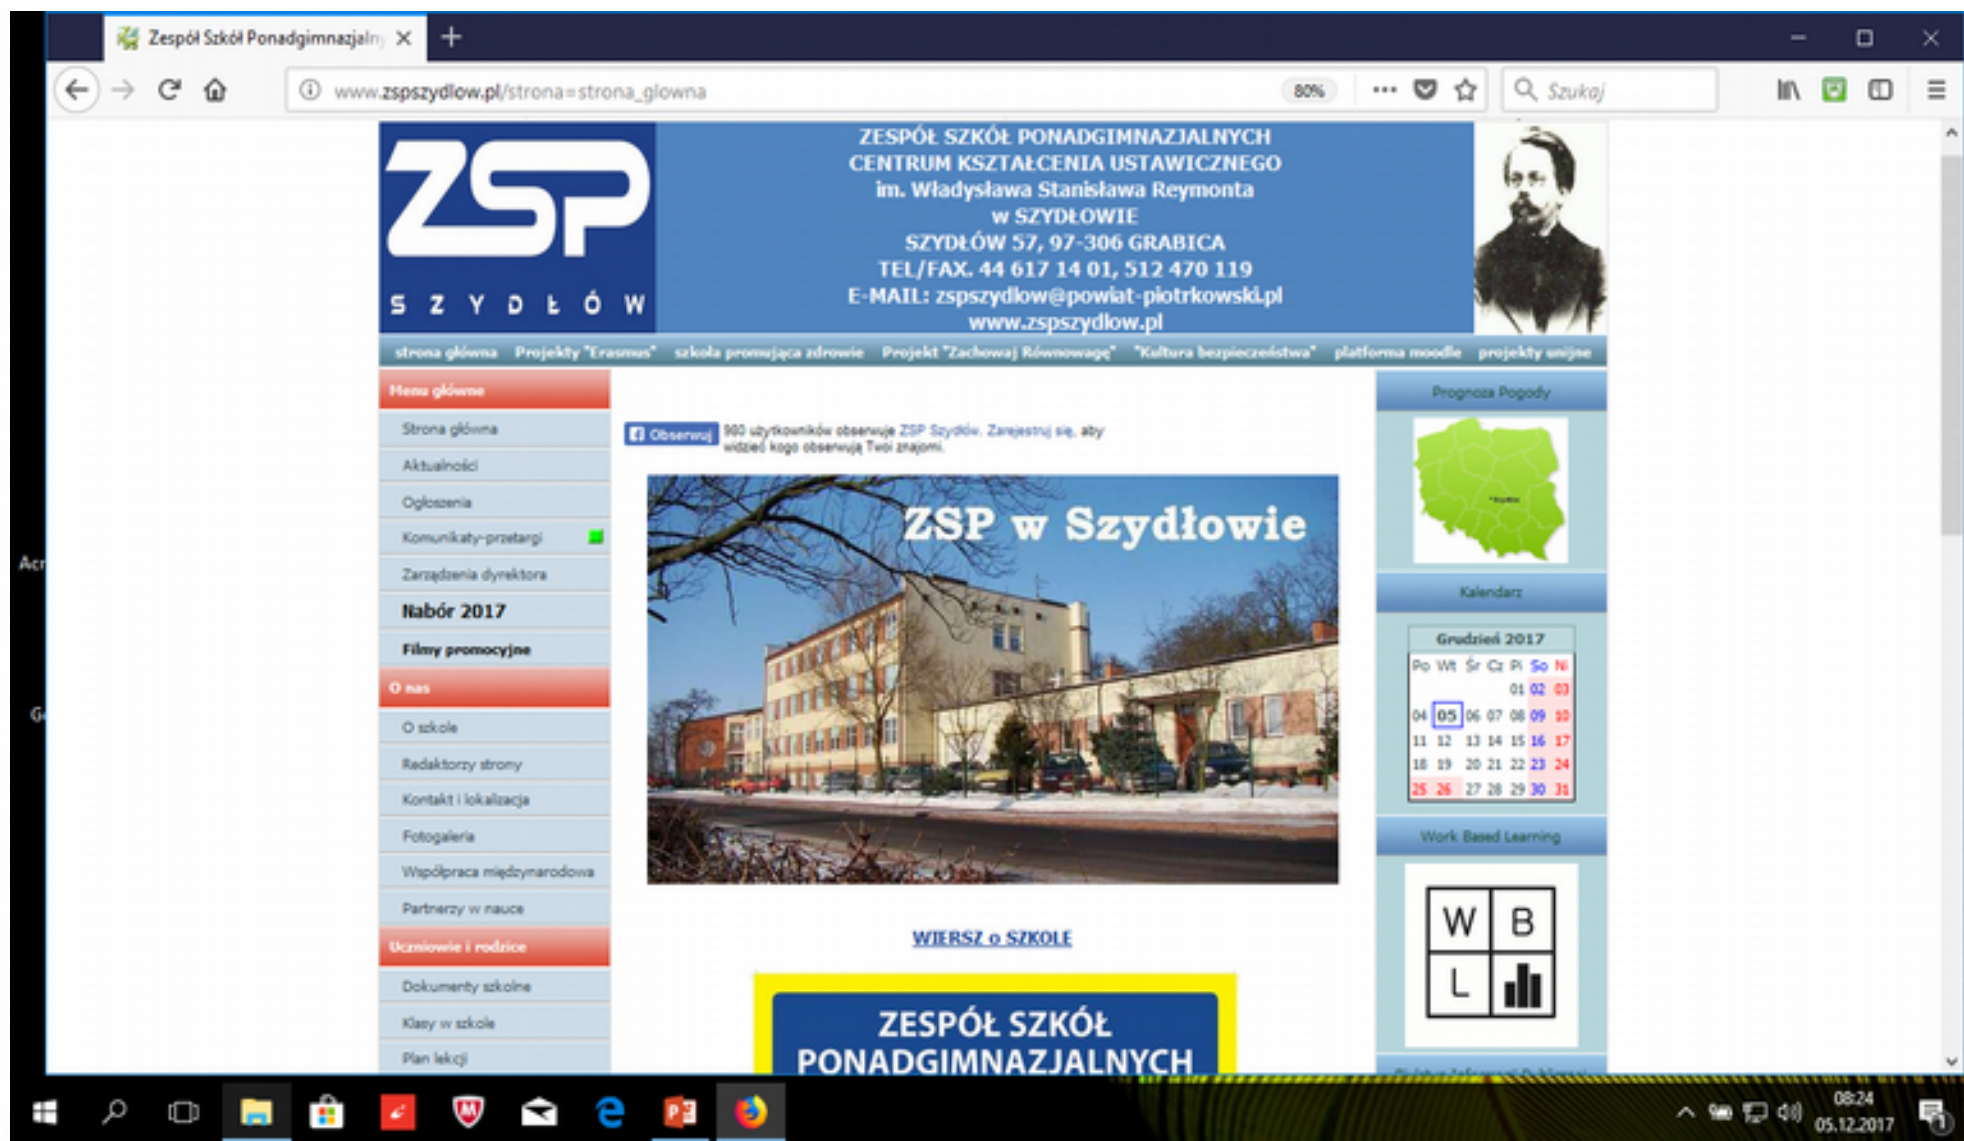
Zespół Szkół Ponadgimnazjaln ×
+

www.zspszydlow.pl/strona=strona_glowna
80%
Szukaj

ZSP
S Z Y D Ł Ó W

ZESPÓŁ SZKÓŁ PONADGIMNAZJALNYCH
CENTRUM KSZTAŁCENIA USTAWICZNEGO
im. Władysława Stanisława Reymonta
w SZYDŁOWIE
SZYDŁÓW 57, 97-306 GRABICA
TEL/FAX. 44 617 14 01, 512 470 119
E-MAIL: zspszydlow@powiat-piotrkowski.pl
www.zspszydlow.pl

strona główna Projekty "Erasmus" szkoła promująca zdrowie Projekt "Zachowaj Równowagę" "Kultura bezpieczeństwa" platforma moodle projekty unijne

Menu główne
Strona główna
Aktualności
Ogłoszenia
Komunikaty-przetargi
Zarządzenia dyrektora
Nabór 2017
Filmy promocyjne
O nas
O szkole
Redaktorzy strony
Kontakt i lokalizacja
Fotogaleria
Współpraca międzynarodowa
Partnerzy w nauce
Uczniowie i rodzice
Dokumenty szkolne
Klasy w szkole
Plan lekcji

Obserwuj 980 użytkowników obserwuje ZSP Szydłów. Zarejestruj się, aby widzieć kogo obserwują Twoi znajomi.

ZSP w Szydłowie

WIERSZ o SZKOLE

ZESPÓŁ SZKÓŁ
PONADGIMNAZJALNYCH

Prognoza Pogody

Kalendarz

Grudzień 2017
| Po | Wt | Śr | Cz | Pt | So | Ni |
|---|---|---|---|---|---|---|
| | | | | 01 | 02 | 03 |
| 04 | 05 | 06 | 07 | 08 | 09 | 10 |
| 11 | 12 | 13 | 14 | 15 | 16 | 17 |
| 18 | 19 | 20 | 21 | 22 | 23 | 24 |
| 25 | 26 | 27 | 28 | 29 | 30 | 31 |

Work Based Learning

W B
L

08:24
05.12.2017